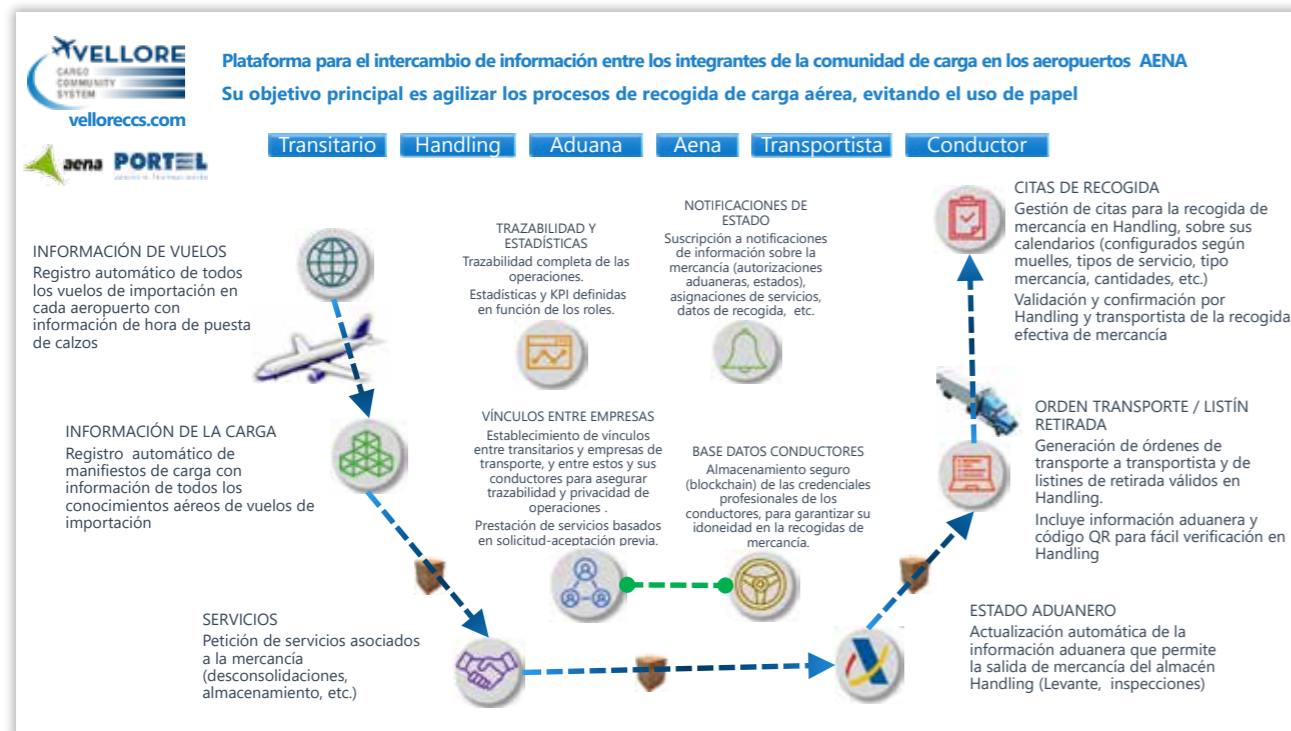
VELLORE
CARGO COMMUNITY SYSTEM
velloreccs.com

aena PORTEL

Plataforma para el intercambio de información entre los integrantes de la comunidad de carga en los aeropuertos AENA
Su objetivo principal es agilizar los procesos de recogida de carga aérea, evitando el uso de papel

Transitario | Handling | Aduana | Aena | Transportista | Conductor

INFORMACIÓN DE VUELOS
Registro automático de todos los vuelos de importación en cada aeropuerto con información de hora de puesta de calzos

TRAZABILIDAD Y ESTADÍSTICAS
Trazabilidad completa de las operaciones.
Estadísticas y KPI definidas en función de los roles.

NOTIFICACIONES DE ESTADO
Suscripción a notificaciones de información sobre la mercancía (autorizaciones aduaneras, estados), asignaciones de servicios, datos de recogida, etc.

CITAS DE RECOGIDA
Gestión de citas para la recogida de mercancía en Handling, sobre sus calendarios (configurados según muelles, tipos de servicio, tipo mercancía, cantidades, etc.)
Validación y confirmación por Handling y transportista de la recogida efectiva de mercancía

INFORMACIÓN DE LA CARGA
Registro automático de manifiestos de carga con información de todos los conocimientos aéreos de vuelos de importación

VÍNCULOS ENTRE EMPRESAS
Establecimiento de vínculos entre transitarios y empresas de transporte, y entre estos y sus conductores para asegurar trazabilidad y privacidad de operaciones .
Prestación de servicios basados en solicitud-aceptación previa.

BASE DATOS CONDUCTORES
Almacenamiento seguro (blockchain) de las credenciales profesionales de los conductores, para garantizar su idoneidad en la recogidas de mercancía.

ORDEN TRANSPORTE / LISTÍN RETIRADA
Generación de órdenes de transporte a transportista y de listines de retirada válidos en Handling.
Incluye información aduanera y código QR para fácil verificación en Handling

SERVICIOS
Petición de servicios asociados a la mercancía (desconsolidaciones, almacenamiento, etc.)

ESTADO ADUANERO
Actualización automática de la información aduanera que permite la salida de mercancía del almacén Handling (Levante, inspecciones)